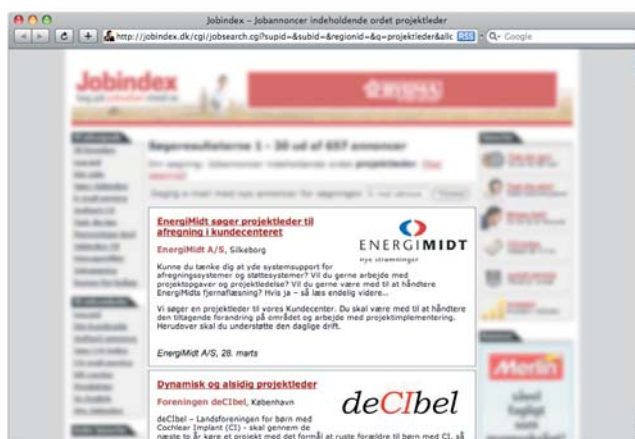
Jobindex – Jobannoncer indeholdende ordet projektleder

http://jobindex.dk/cgi/jobsearch.cgi?supid=&subid=&regionid=&q=projektleder&allc RSS Q- Google

Jobindex

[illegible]

Søgeresultaterne 1 - 20 ud af 657 annoncer

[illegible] projektleder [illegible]

EnergiMidt søger projektleder til afregning i kundecenteret

EnergiMidt A/S, Silkeborg

ENERGIMIDT
nye strømninger

Kunne du tænke dig at yde systemsupport for afregningssystemer og støttesystemer? Vil du gerne arbejde med projektopgaver og projektledelse? Vil du gerne være med til at håndtere EnergiMidts fjernaflæsning? Hvis ja – så læs endelig videre...

Vi søger en projektleder til vores Kundecenter. Du skal være med til at håndtere den tiltagende forandring på området og arbejde med projektimplementering. Herudover skal du understøtte den daglige drift.

EnergiMidt A/S, 28. marts

Dynamisk og alsidig projektleder

Foreningen deCIbel, København

deCIbel

deCIbel – Landsforeningen for børn med Cochlear Implant (CI) - skal gennem de næste to år køre et projekt med det formål at ruste forældre til børn med CI, så

Merlin